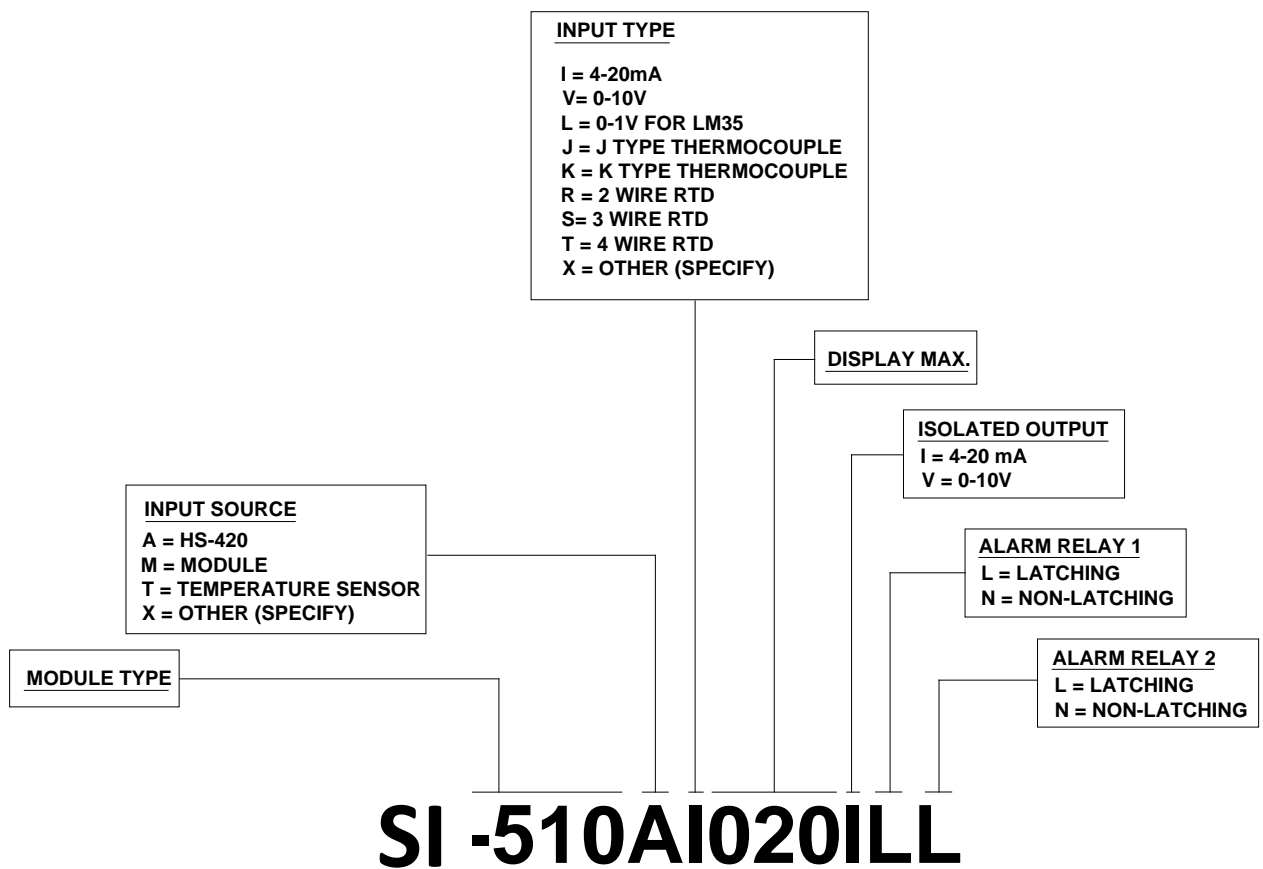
INPUT TYPE

I = 4-20mA
V= 0-10V
L = 0-1V FOR LM35
J = J TYPE THERMOCOUPLE
K = K TYPE THERMOCOUPLE
R = 2 WIRE RTD
S= 3 WIRE RTD
T = 4 WIRE RTD
X = OTHER (SPECIFY)

DISPLAY MAX.

ISOLATED OUTPUT
I = 4-20 mA
V = 0-10V

INPUT SOURCE
A = HS-420
M = MODULE
T = TEMPERATURE SENSOR
X = OTHER (SPECIFY)

ALARM RELAY 1
L = LATCHING
N = NON-LATCHING

ALARM RELAY 2
L = LATCHING
N = NON-LATCHING

MODULE TYPE

SI -510AI020ILL